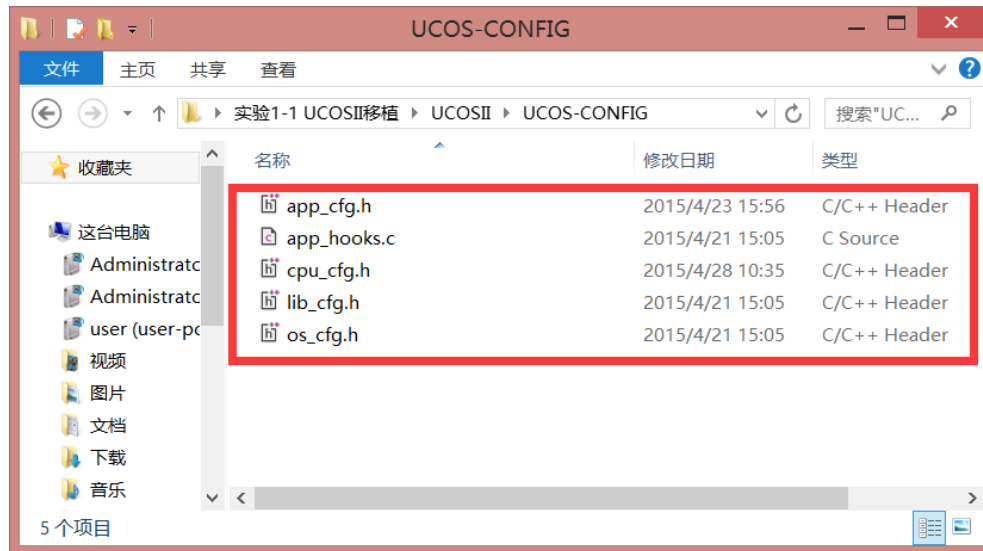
UCOS-CONFIG

文件 主页 共享 查看

实验1-1 UCOSII移植 › UCOSII › UCOS-CONFIG

搜索"UC...

收藏夹

这台电脑
Administratc
Administratc
user (user-pc
视频
图片
文档
下载
音乐

| 名称 | 修改日期 | 类型 |
|---|---|---|
| app_cfg.h | 2015/4/23 15:56 | C/C++ Header |
| app_hooks.c | 2015/4/21 15:05 | C Source |
| cpu_cfg.h | 2015/4/28 10:35 | C/C++ Header |
| lib_cfg.h | 2015/4/21 15:05 | C/C++ Header |
| os_cfg.h | 2015/4/21 15:05 | C/C++ Header |

5 个项目